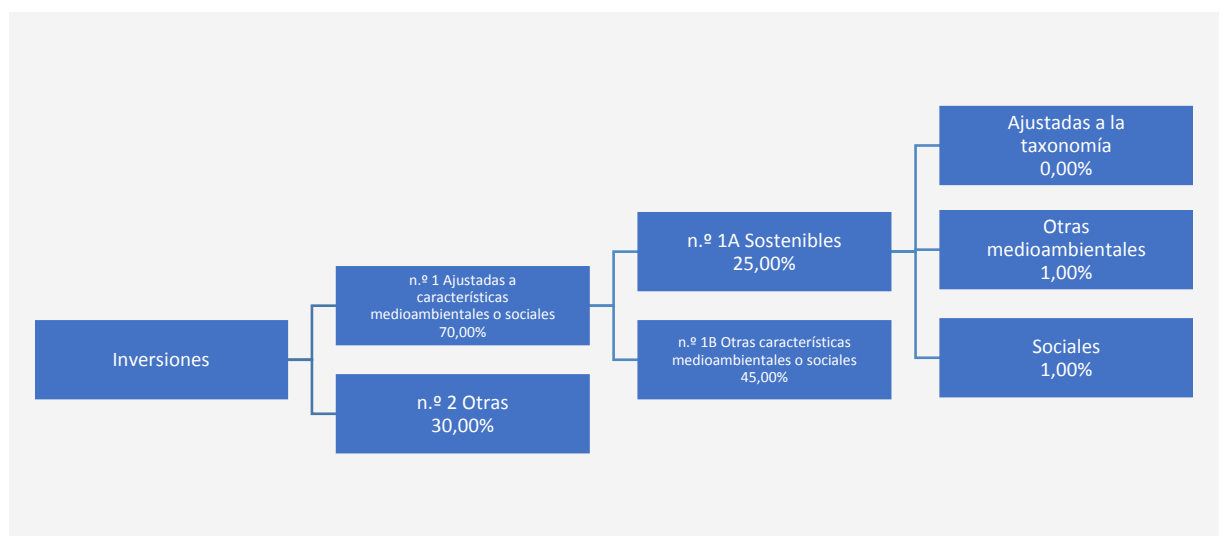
Inversiones

n.º 1 Ajustadas a características medioambientales o sociales
70,00%

n.º 2 Otras
30,00%

n.º 1A Sostenibles
25,00%

n.º 1B Otras características medioambientales o sociales
45,00%

Ajustadas a la taxonomía
0,00%

Otras medioambientales
1,00%

Sociales
1,00%